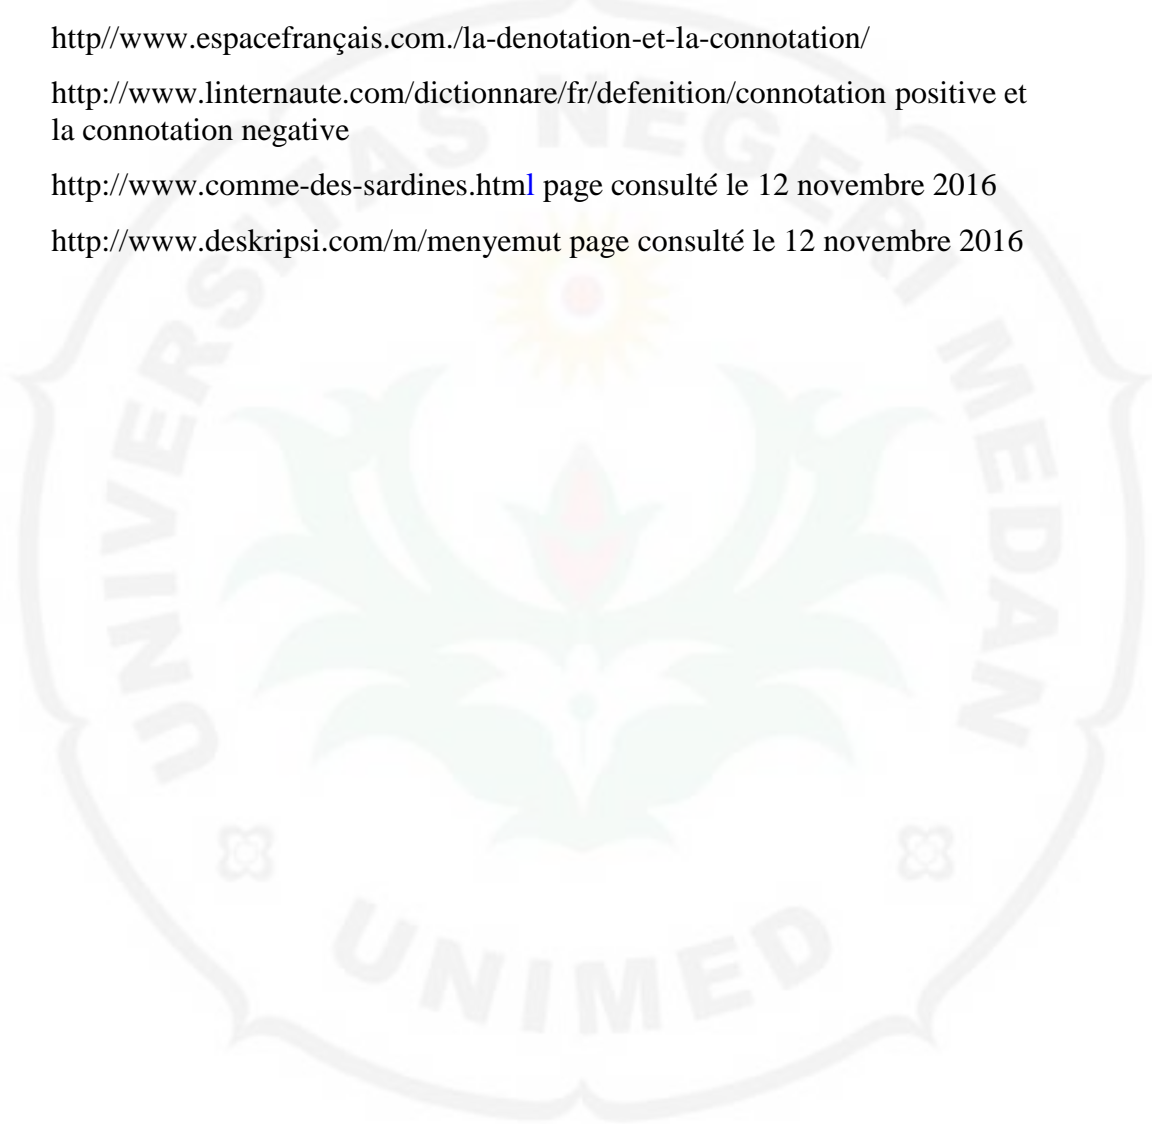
http//www.espacefrançais.com./la-denotation-et-la-connotation/

http://www.linternaute.com/dictionnare/fr/defenition/connotation positive et la connotation negative

http://www.comme-des-sardines.html page consulté le 12 novembre 2016

http://www.deskripsi.com/m/menyemut page consulté le 12 novembre 2016

UNIVERSITAS NEGERI MEDAN

UNIMED